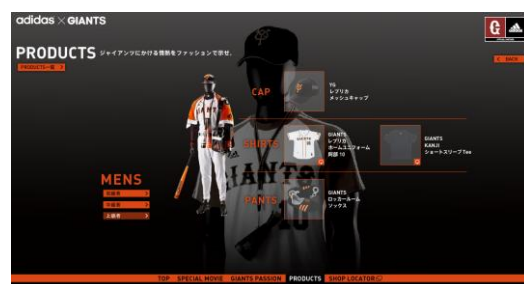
adidas × GIANTS

PRODUCTS ジャイアンツにかける情熱をファッションで示せ。

PRODUCT一覧

< BACK

CAP

YG
レプリカ
メッシュキャップ

SHIRTS

GIANTS
レプリカ
ホームユニフォーム
背番10

GIANTS
KANJI
ショートスリーブTee

PANTS

GIANTS
ロッカールーム
ソックス

MENS

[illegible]
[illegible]
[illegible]

TOP SPECIAL MOVIE GIANTS PASSION PRODUCTS SHOP LOCATOR